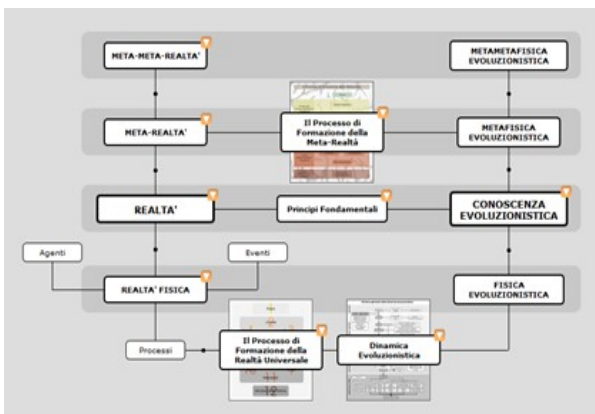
META-META-REALTA'

METAMETAFISICA EVOLUZIONISTICA

META-REALTA'

Il Processo di Formazione della Meta-Realtà

METAFISICA EVOLUZIONISTICA

REALTA'

Principi Fondamentali

CONOSCENZA EVOLUZIONISTICA

Agenti

Eventi

REALTA' FISICA

FISICA EVOLUZIONISTICA

Processi

Il Processo di Formazione della Realtà Universale

Dinamica Evoluzionistica